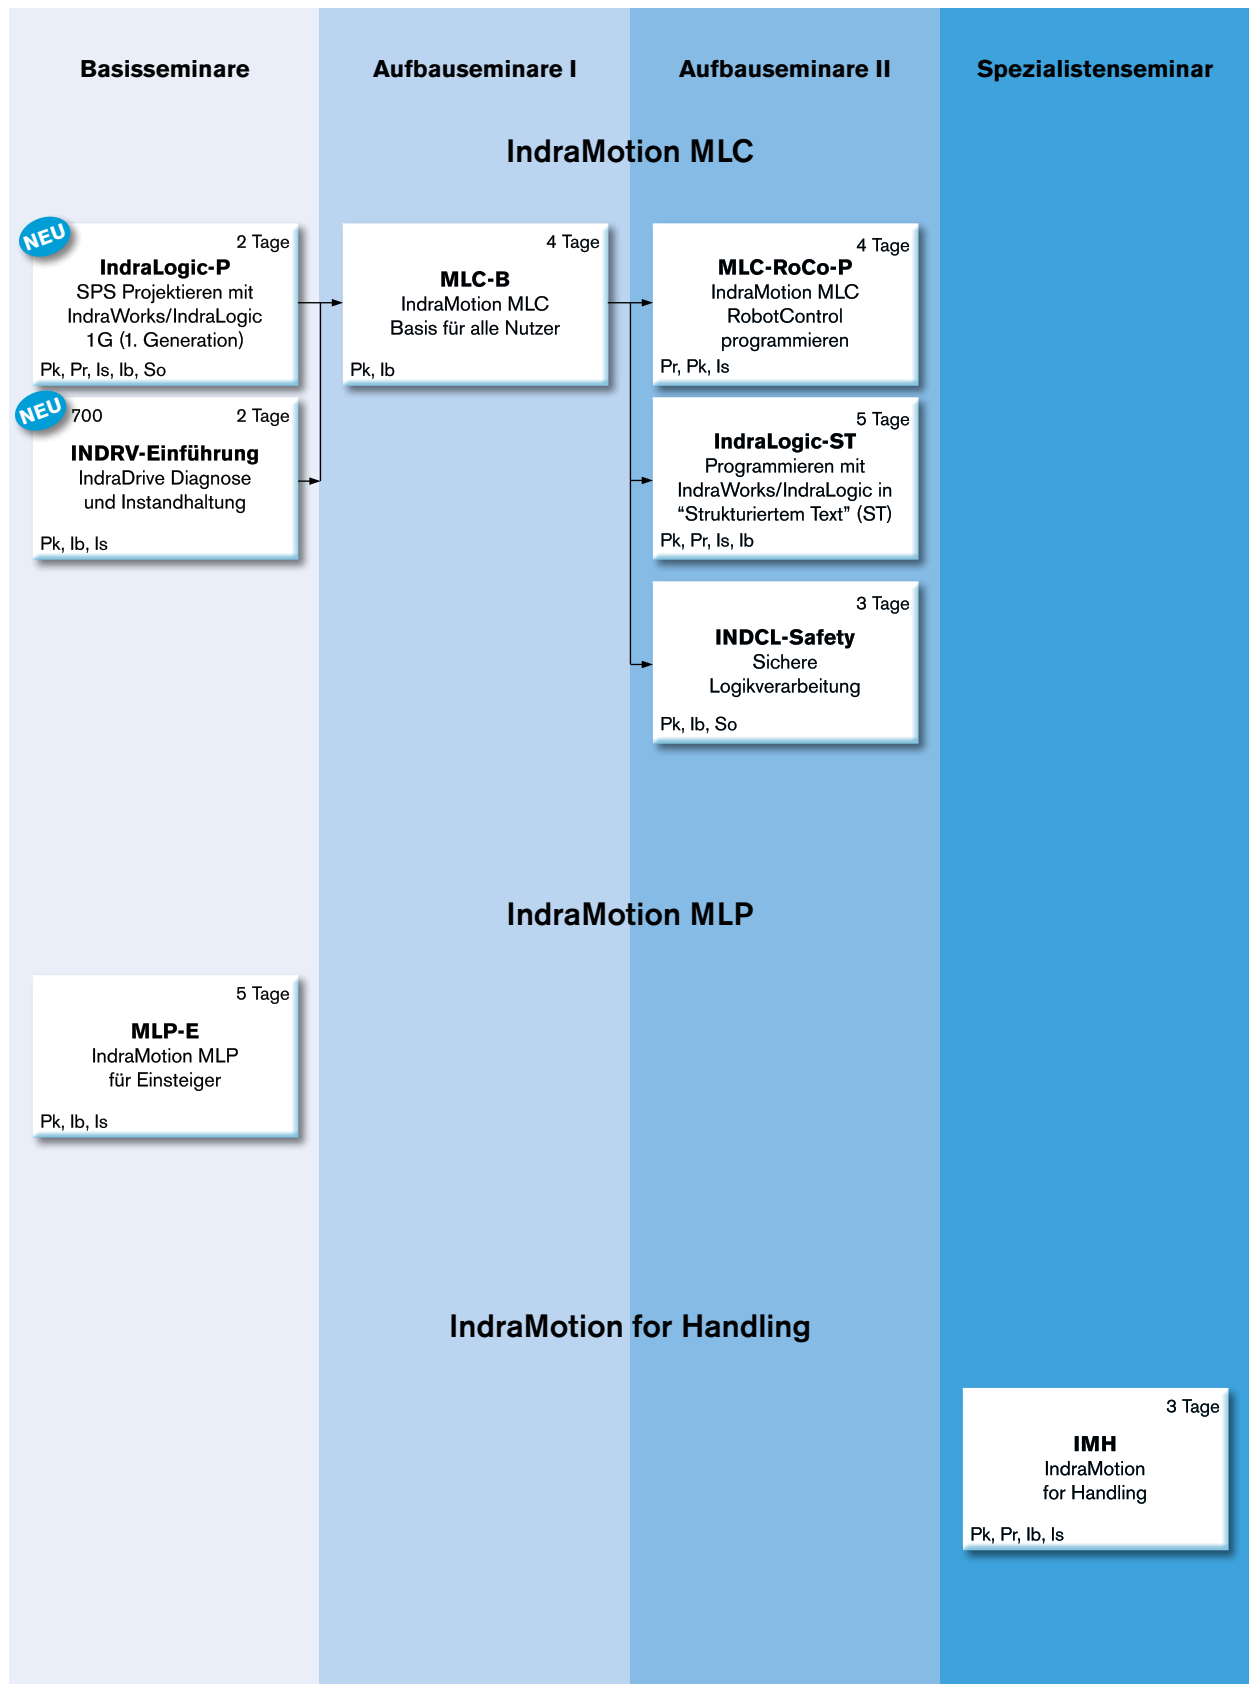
Basisseminare

Aufbauseminare I

Aufbauseminare II

Spezialistenseminar

IndraMotion MLC

NEU

2 Tage
IndraLogic-P
SPS Projektieren mit IndraWorks/IndraLogic 1G (1. Generation)
Pk, Pr, Is, Ib, So

NEU

700
2 Tage
INDRV-Einführung
IndraDrive Diagnose und Instandhaltung
Pk, Ib, Is

4 Tage
MLC-B
IndraMotion MLC
Basis für alle Nutzer
Pk, Ib

4 Tage
MLC-RoCo-P
IndraMotion MLC
RobotControl
programmieren
Pr, Pk, Is

5 Tage
IndraLogic-ST
Programmieren mit IndraWorks/IndraLogic in “Strukturiertem Text” (ST)
Pk, Pr, Is, Ib

3 Tage
INDCL-Safety
Sichere
Logikverarbeitung
Pk, Ib, So

IndraMotion MLP

5 Tage
MLP-E
IndraMotion MLP
für Einsteiger
Pk, Ib, Is

IndraMotion for Handling

3 Tage
IMH
IndraMotion
for Handling
Pk, Pr, Ib, Is